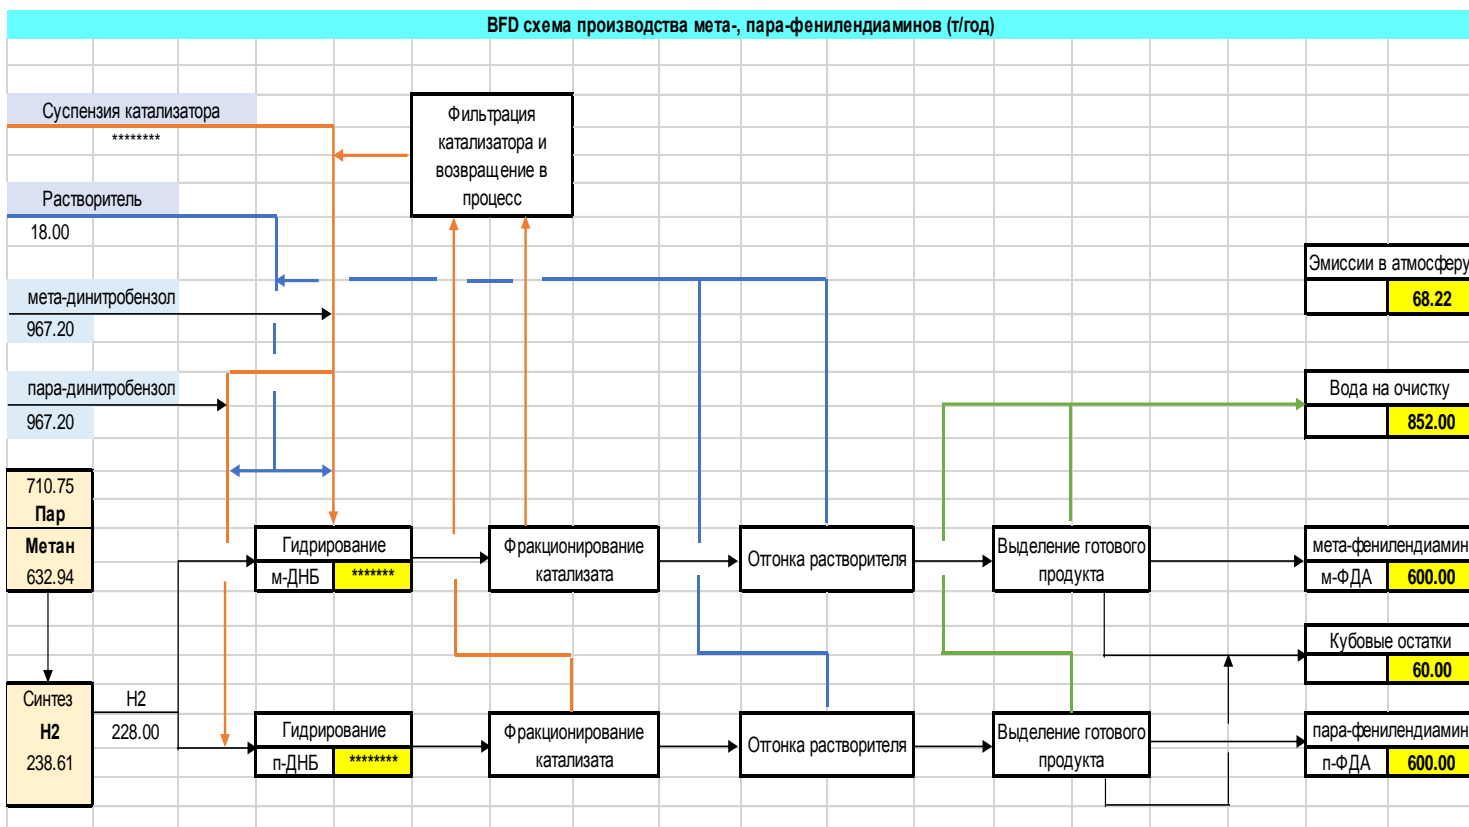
BFD схема производства мета-, пара-фенилендиаминов (т/год)

Суспензия катализатора
********

Растворитель
18.00

мета-динитробензол
967.20

пара-динитробензол
967.20

710.75
Пар
Метан
632.94

Синтез
H2
238.61

H2
228.00

Фильтрация катализатора и возвращение в процесс

Гидрирование
м-ДНБ *******

Гидрирование
п-ДНБ ********

Фракционирование катализата

Фракционирование катализата

Отгонка растворителя

Отгонка растворителя

Выделение готового продукта

Выделение готового продукта

Эмиссии в атмосферу
68.22

Вода на очистку
852.00

мета-фенилендиамин
м-ФДА 600.00

Кубовые остатки
60.00

пара-фенилендиамин
п-ФДА 600.00